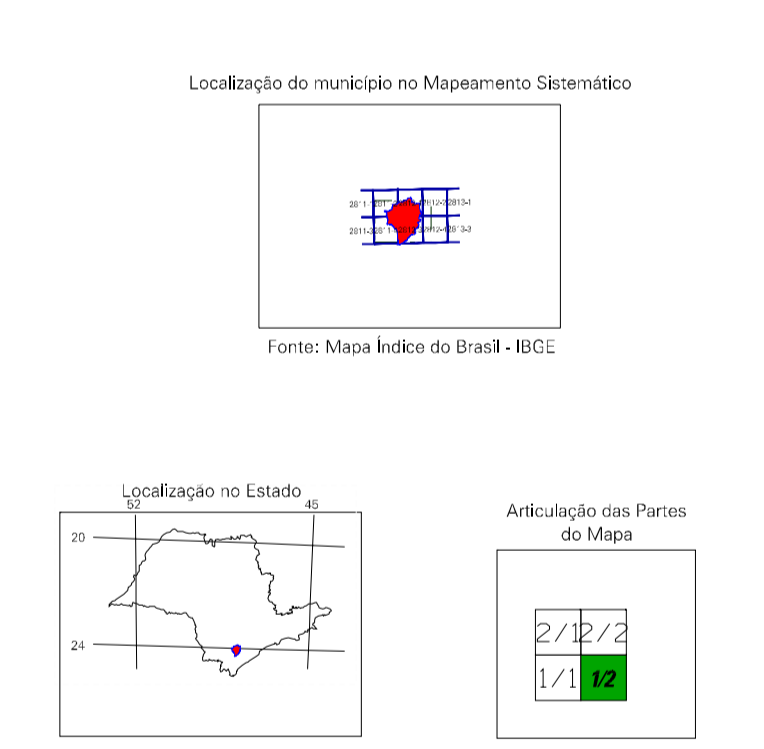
Localização do município no Mapeamento Sistemático

28´1 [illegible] 2812-2 2813-1
2811-3 28´1 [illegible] 2812-4 28´3-3

Fonte: Mapa Índice do Brasil - IBGE

Localização no Estado

52
45
20
24

Articulação das Partes do Mapa

| 2/1 | 2/2 |
|---|---|
| 1/1 | 1/2 |